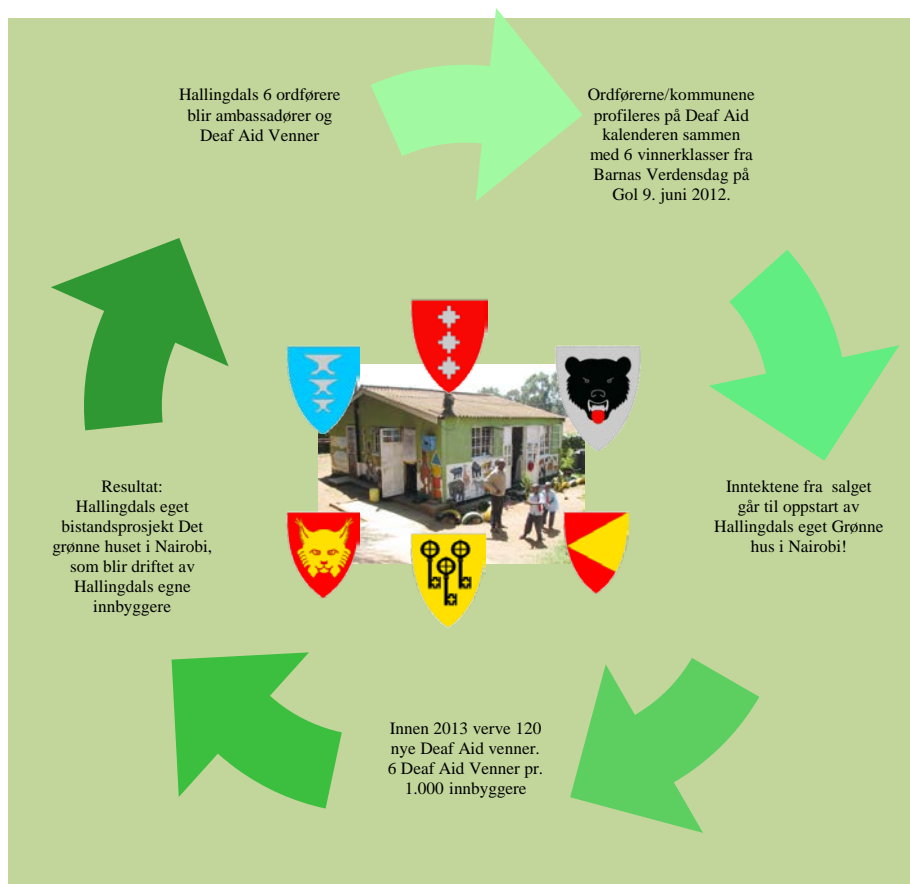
Hallingdals 6 ordførere blir ambassadører og Deaf Aid Venner

Ordførerne/kommunene profileres på Deaf Aid kalenderen sammen med 6 vinnerklasser fra Barnas Verdensdag på Gol 9. juni 2012.

Inntektene fra salget går til oppstart av Hallingdals eget Grønne hus i Nairobi!

Innen 2013 verve 120 nye Deaf Aid venner. 6 Deaf Aid Venner pr. 1.000 innbyggere

Resultat: Hallingdals eget bistandsprosjekt Det grønne huset i Nairobi, som blir driftet av Hallingdals egne innbyggere